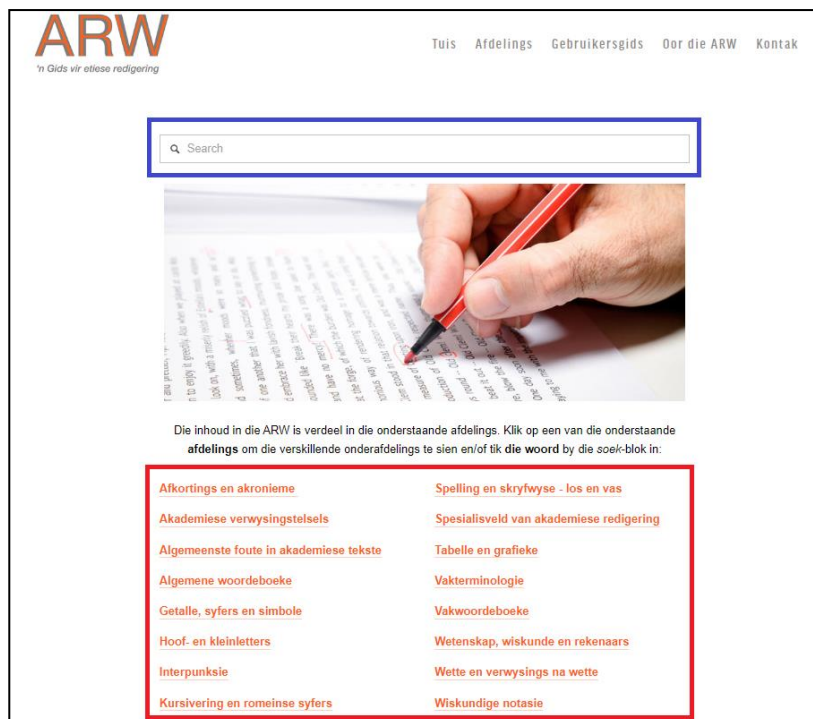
ARW
'n Gids vir etiese redigering

Tuis Afdelings Gebruikersgids Oor die ARW Kontak

Search

Die inhoud in die ARW is verdeel in die onderstaande afdelings. Klik op een van die onderstaande **afdelings** om die verskillende onderafdelings te sien en/of tik **die woord** by die *soek*-blok in:

Afkortings en akronieme
Akademiese verwysingstelsels
Algemeenste foute in akademiese tekste
Algemene woordeboeke
Getalle, syfers en simbole
Hoof- en kleinletters
Interpunksie
Kursivering en romeinse syfers

Spelling en skryfwyse - los en vas
Spesialisveld van akademiese redigering
Tabelle en grafieke
Vakterminologie
Vakwoordeboeke
Wetenskap, wiskunde en rekenaars
Wette en verwysings na wette
Wiskundige notasie